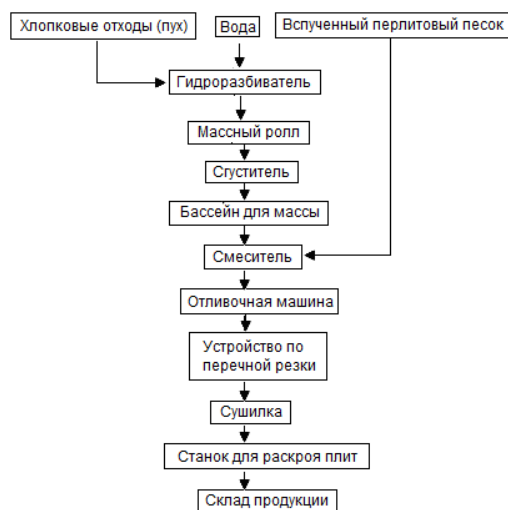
Хлопковые отходы (пух)

Вода

Вспученный перлитовый песок

Гидроразбиватель

Массный ролл

Сгуститель

Бассейн для массы

Смеситель

Отливочная машина

Устройство по перечной резки

Сушилка

Станок для раскроя плит

Склад продукции